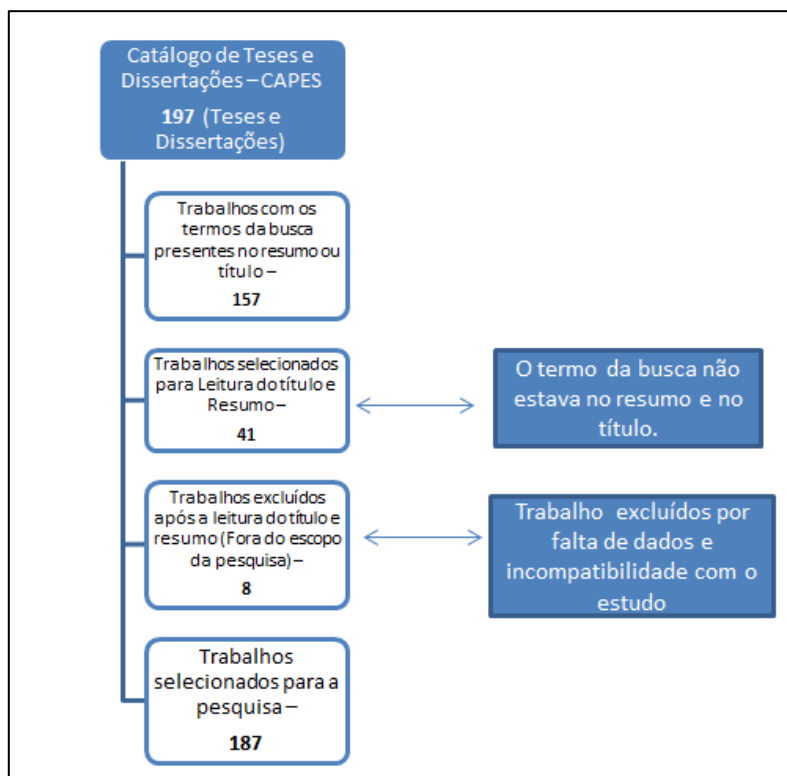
Catálogo de Teses e Dissertações – CAPES

197 (Teses e Dissertações)

Trabalhos com os termos da busca presentes no resumo ou título –

157

Trabalhos selecionados para Leitura do título e Resumo –

41

O termo da busca não estava no resumo e no título.

Trabalhos excluídos após a leitura do título e resumo (Fora do escopo da pesquisa) –

8

Trabalho excluídos por falta de dados e incompatibilidade com o estudo

Trabalhos selecionados para a pesquisa –

187